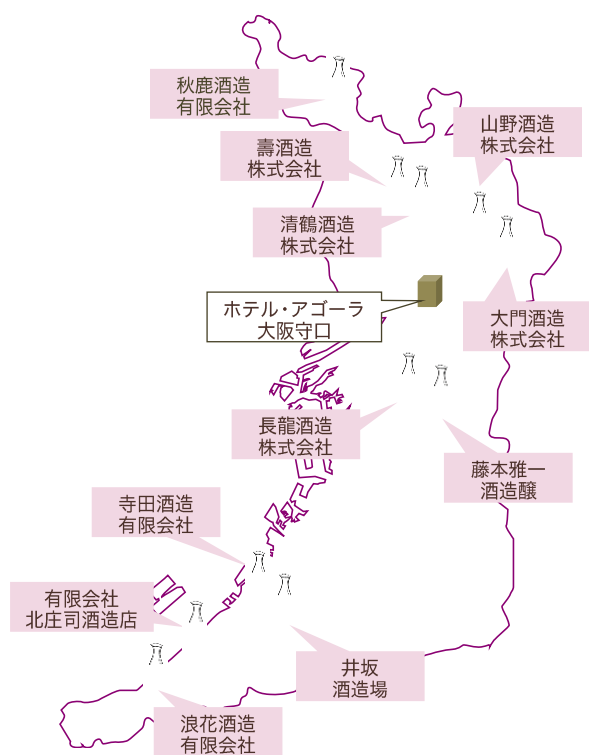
秋鹿酒造
有限会社

山野酒造
株式会社

壽酒造
株式会社

清鶴酒造
株式会社

ホテル・アゴーラ
大阪守口

大門酒造
株式会社

長龍酒造
株式会社

藤本雅一
酒造醸

寺田酒造
有限会社

有限会社
北庄司酒造店

井坂
酒造場

浪花酒造
有限会社